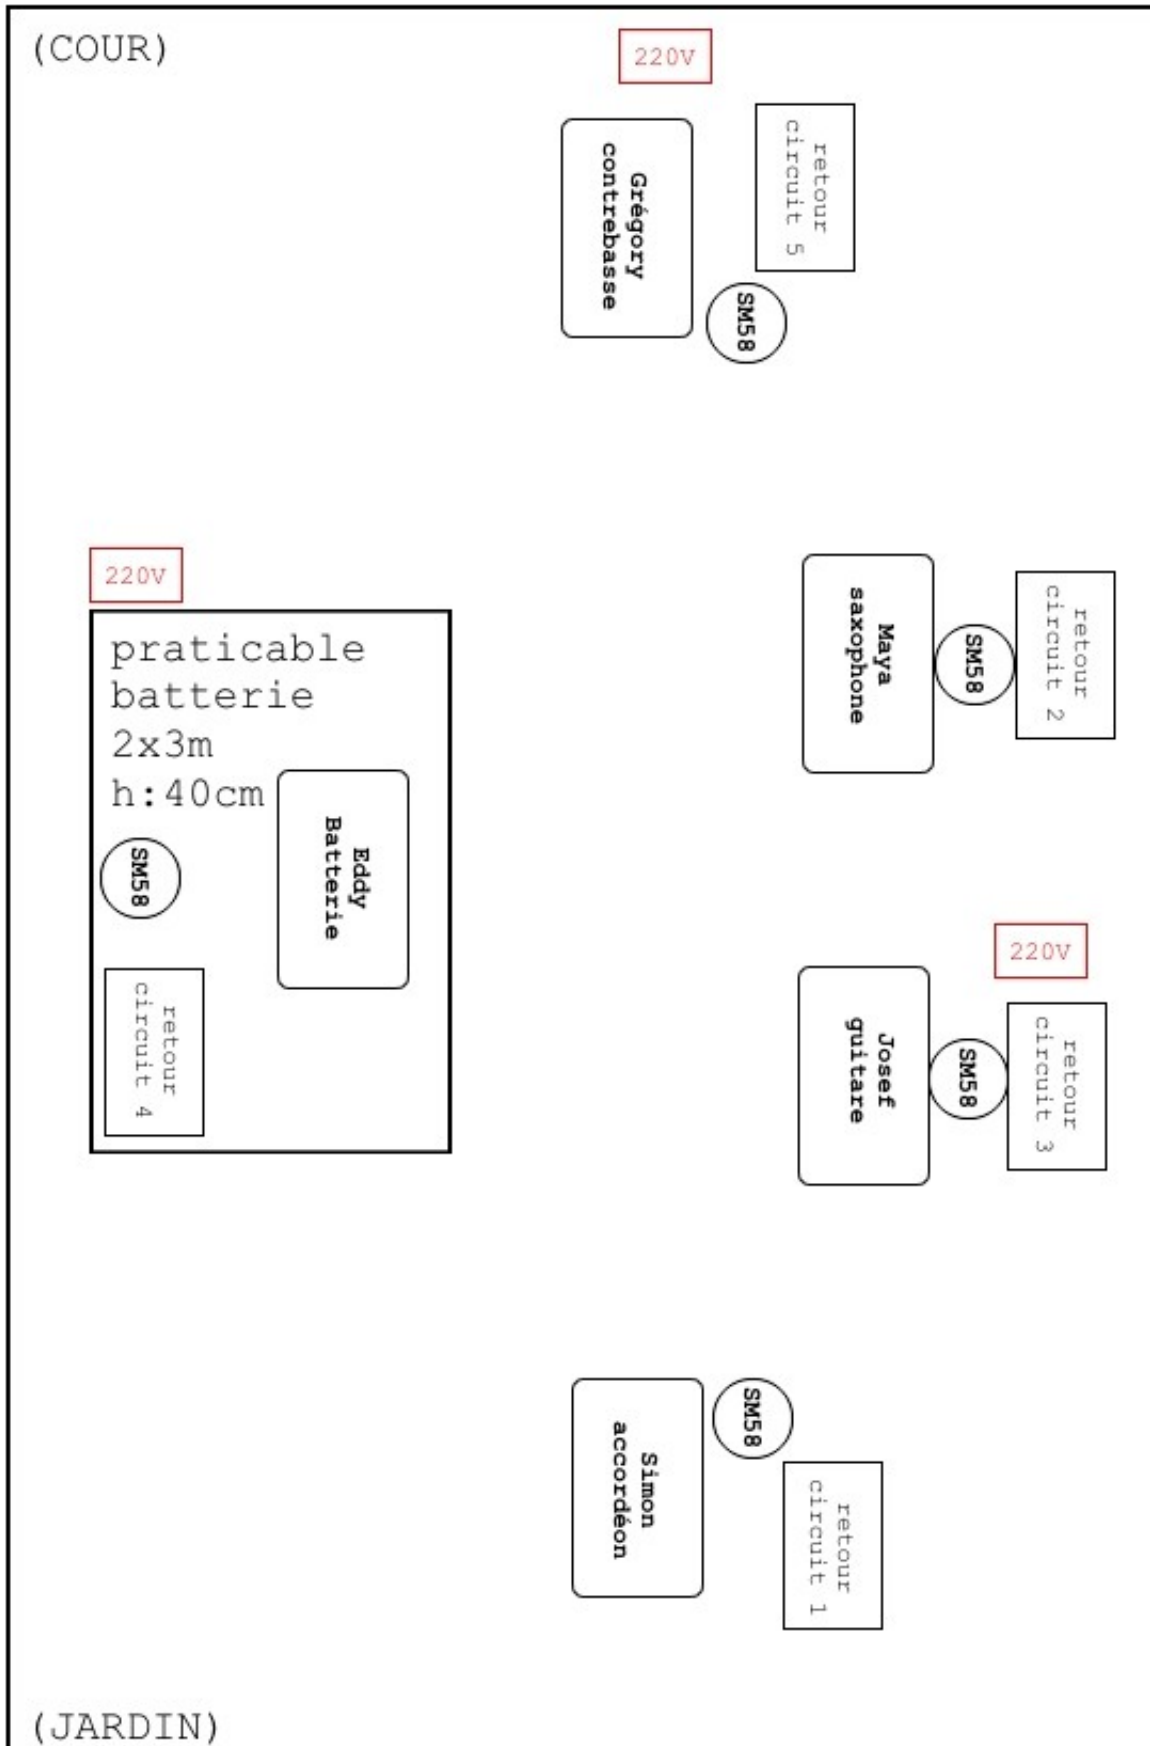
(COUR)

220V

Grégory
contrebasse

retour
circuit 5

SM58

220V

praticable
batterie
2x3m
h:40cm

Eddy
Batterie

SM58

retour
circuit 4

Maya
saxophone

SM58

retour
circuit 2

220V

Josef
guitare

SM58

retour
circuit 3

Simon
accordéon

SM58

retour
circuit 1

(JARDIN)